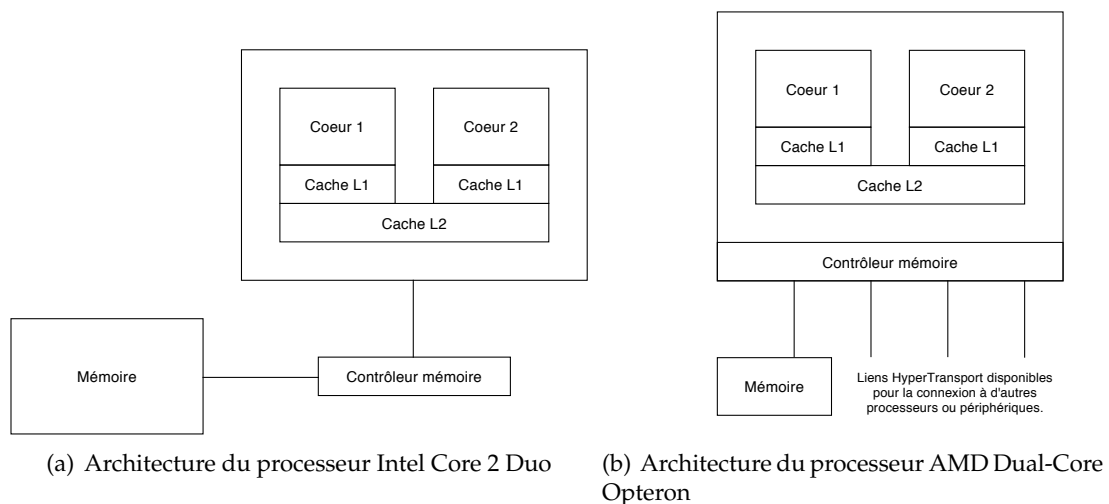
Coeur 1
Coeur 2
Cache L1
Cache L1
Cache L2
Mémoire
Contrôleur mémoire

(a) Architecture du processeur Intel Core 2 Duo

Coeur 1
Coeur 2
Cache L1
Cache L1
Cache L2
Contrôleur mémoire
Mémoire
Liens HyperTransport disponibles pour la connexion à d'autres processeurs ou périphériques.

(b) Architecture du processeur AMD Dual-Core Opteron